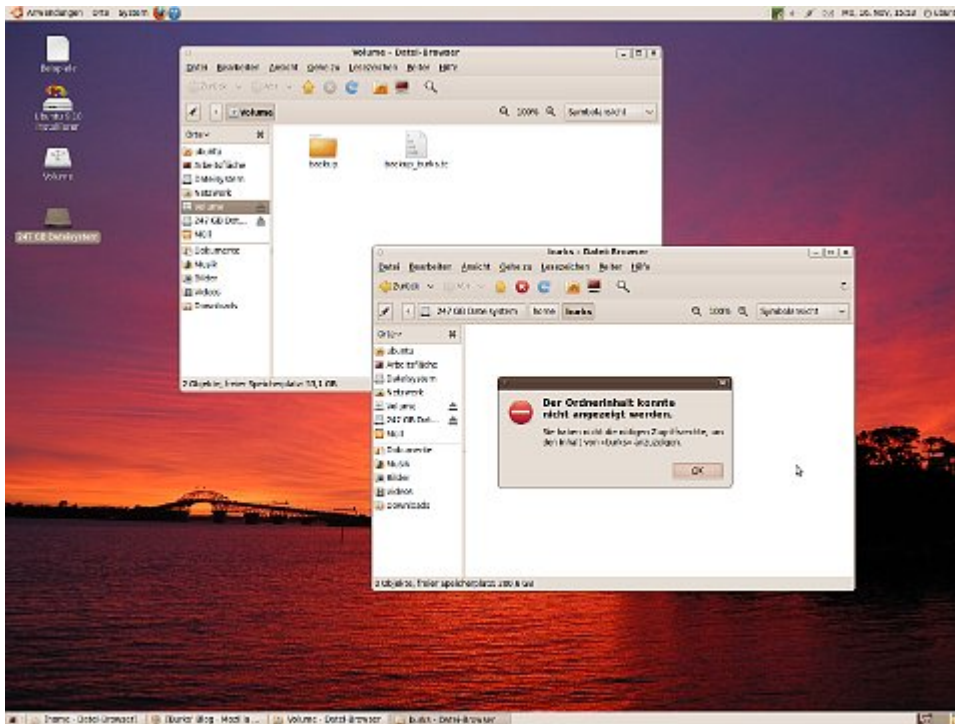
Anwendungen Orte System

Mi, 25. Nov, 10:12

Beispiele

Ubuntu 9.10 installieren

Volume

247 GB Dateisystem

Volume - Datei-Browser

Datei Bearbeiten Ansicht Gehe zu Lesezeichen Reiter Hilfe

Zurück Vor

Volume

100% Symbolansicht

Orte

ubuntu

Arbeitsfläche

Dateisystem

Netzwerk

Volume

247 GB Dat...

Müll

Dokumente

Musik

Bilder

Videos

Downloads

backup

backup_burks.tc

2 Objekte, freier Speicherplatz: 53,1 GB

burks - Datei-Browser

Datei Bearbeiten Ansicht Gehe zu Lesezeichen Reiter Hilfe

Zurück Vor

247 GB Dateisystem home burks

100% Symbolansicht

Orte

ubuntu

Arbeitsfläche

Dateisystem

Netzwerk

Volume

247 GB Dat...

Müll

Dokumente

Musik

Bilder

Videos

Downloads

Der Ordnerinhalt konnte nicht angezeigt werden.

Sie haben nicht die nötigen Zugriffsrechte, um den Inhalt von »burks« anzuzeigen.

OK

2 Objekte, freier Speicherplatz: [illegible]

[Home - Datei-Browser] [Burks' Blog - Mozilla ...] Volume - Datei-Browser burks - Datei-Browser